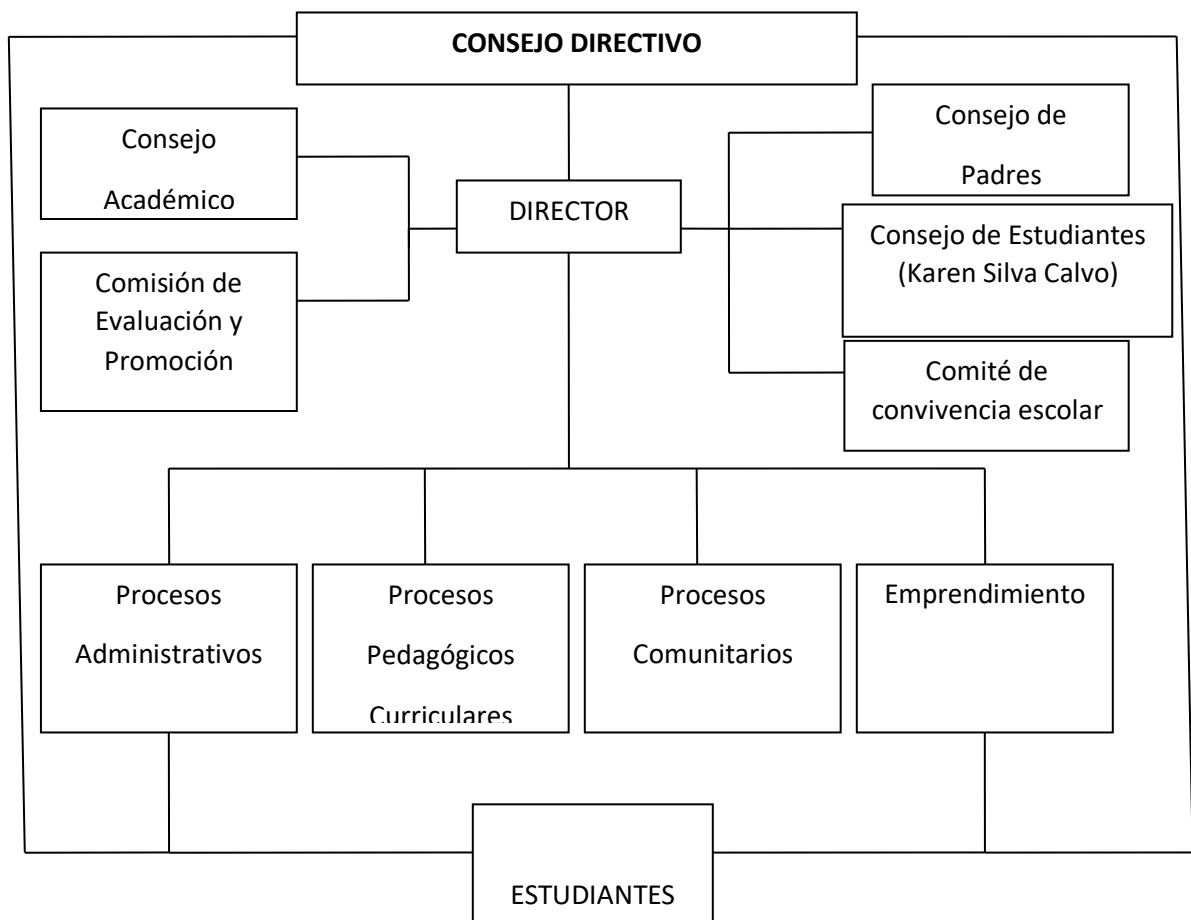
CONSEJO DIRECTIVO

Consejo Académico

Comisión de Evaluación y Promoción

DIRECTOR

Consejo de Padres

Consejo de Estudiantes (Karen Silva Calvo)

Comité de convivencia escolar

Procesos Administrativos

Procesos Pedagógicos Curriculares

Procesos Comunitarios

Emprendimiento

ESTUDIANTES